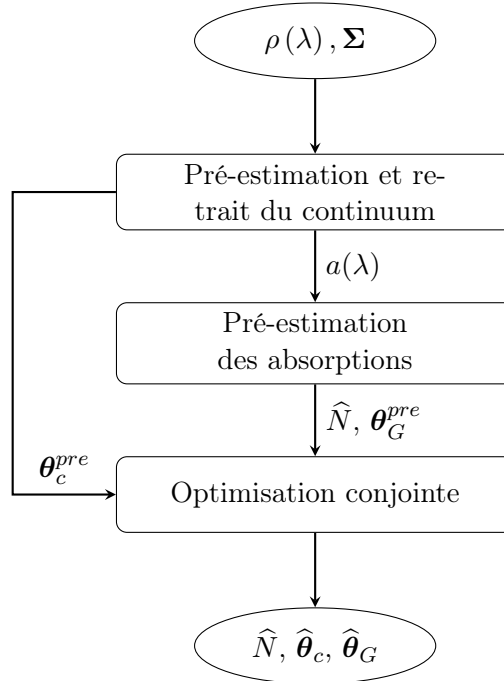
$\rho(\lambda), \boldsymbol{\Sigma}$

Pré-estimation et retrait du continuum

$a(\lambda)$

Pré-estimation des absorptions

$\widehat{N}$, $\boldsymbol{\theta}_G^{pre}$

$\boldsymbol{\theta}_c^{pre}$

Optimisation conjointe

$\widehat{N}$, $\widehat{\boldsymbol{\theta}}_c$, $\widehat{\boldsymbol{\theta}}_G$